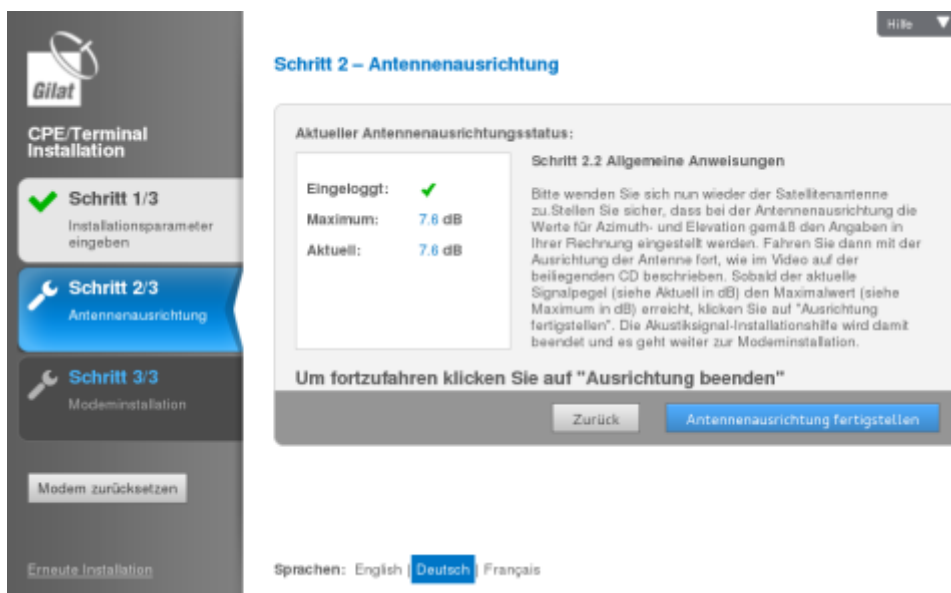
Gilat

CPE/Terminal Installation

Schritt 1/3
Installationsparameter eingeben

Schritt 2/3
Antennenausrichtung

Schritt 3/3
Modeminstallation

Modem zurücksetzen

Erneute Installation

Hilfe

Schritt 2 – Antennenausrichtung

Aktueller Antennenausrichtungsstatus:

Eingeloggt: ✔
Maximum: 7.6 dB
Aktuell: 7.6 dB

Schritt 2.2 Allgemeine Anweisungen

Bitte wenden Sie sich nun wieder der Satellitenantenne zu.Stellen Sie sicher, dass bei der Antennenausrichtung die Werte für Azimuth- und Elevation gemäß den Angaben in Ihrer Rechnung eingestellt werden. Fahren Sie dann mit der Ausrichtung der Antenne fort, wie im Video auf der beiliegenden CD beschrieben. Sobald der aktuelle Signalpegel (siehe Aktuell in dB) den Maximalwert (siehe Maximum in dB) erreicht, klicken Sie auf "Ausrichtung fertigstellen". Die Akustiksignal-Installationshilfe wird damit beendet und es geht weiter zur Modeminstallation.

Um fortzufahren klicken Sie auf "Ausrichtung beenden"

Zurück

Antennenausrichtung fertigstellen

Sprachen: English | Deutsch | Français